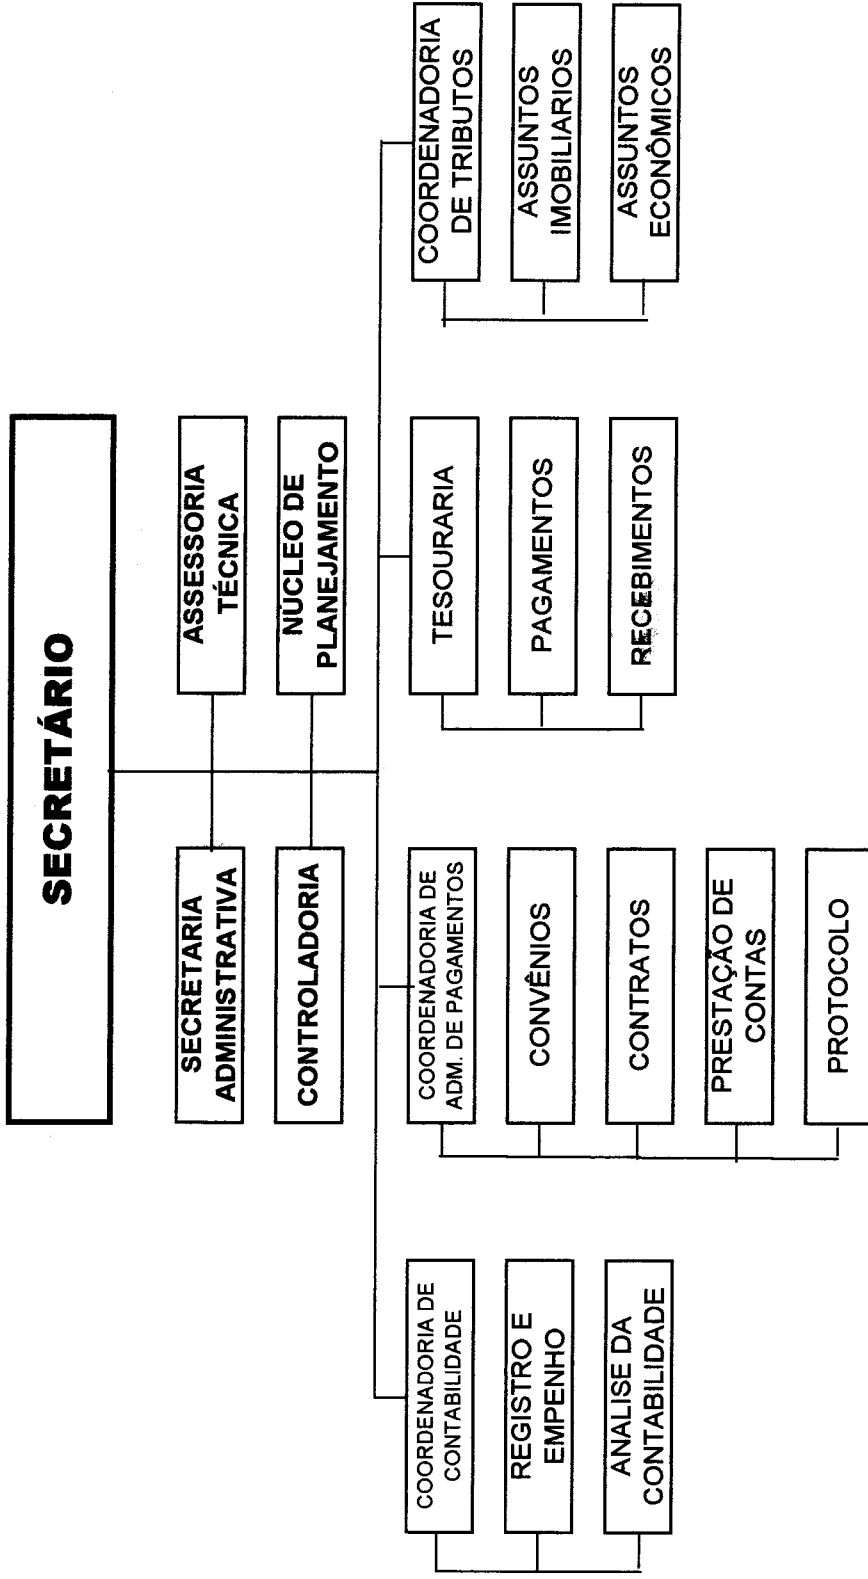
SECRETÁRIO

SECRETARIA ADMINISTRATIVA

CONTROLADORIA

ASSESSORIA TÉCNICA

NÚCLEO DE PLANEJAMENTO

COORDENADORIA DE CONTABILIDADE

REGISTRO E EMPENHO

ANALISE DA CONTABILIDADE

COORDENADORIA DE ADM. DE PAGAMENTOS

CONVÊNIOS

CONTRATOS

PRESTAÇÃO DE CONTAS

PROTOCOLO

TESOURARIA

PAGAMENTOS

RECEBIMENTOS

COORDENADORIA DE TRIBUTOS

ASSUNTOS IMOBILIARIOS

ASSUNTOS ECONÔMICOS